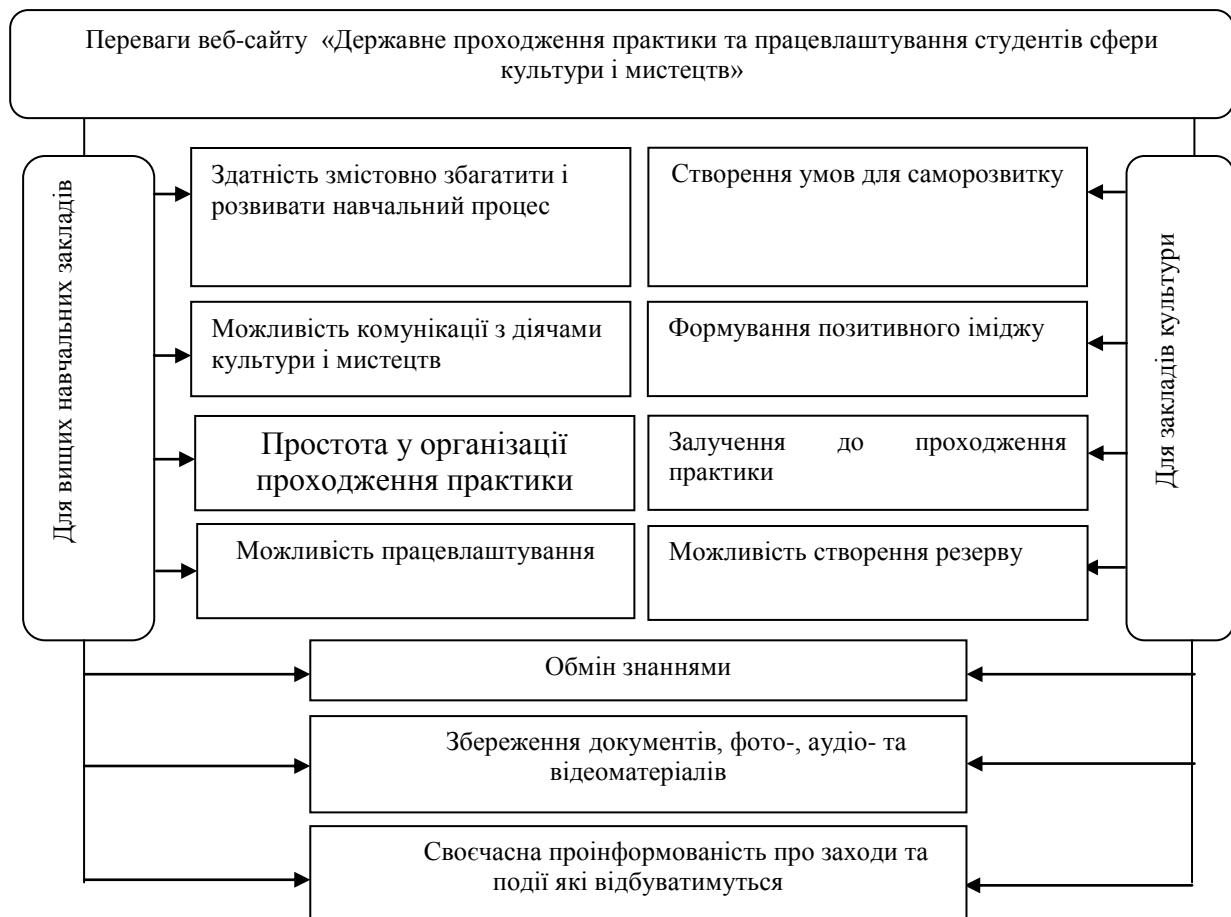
Переваги веб-сайту «Державне проходження практики та працевлаштування студентів сфери культури і мистецтв»

Для вищих навчальних закладів

Здатність змістовно збагатити і розвивати навчальний процес

Можливість комунікації з діячами культури і мистецтв

Простота у організації проходження практики

Можливість працевлаштування

Створення умов для саморозвитку

Формування позитивного іміджу

Залучення до проходження практики

Можливість створення резерву

Для закладів культури

Обмін знаннями

Збереження документів, фото-, аудіо- та відеоматеріалів

Своєчасна проінформованість про заходи та події які відбуватимуться